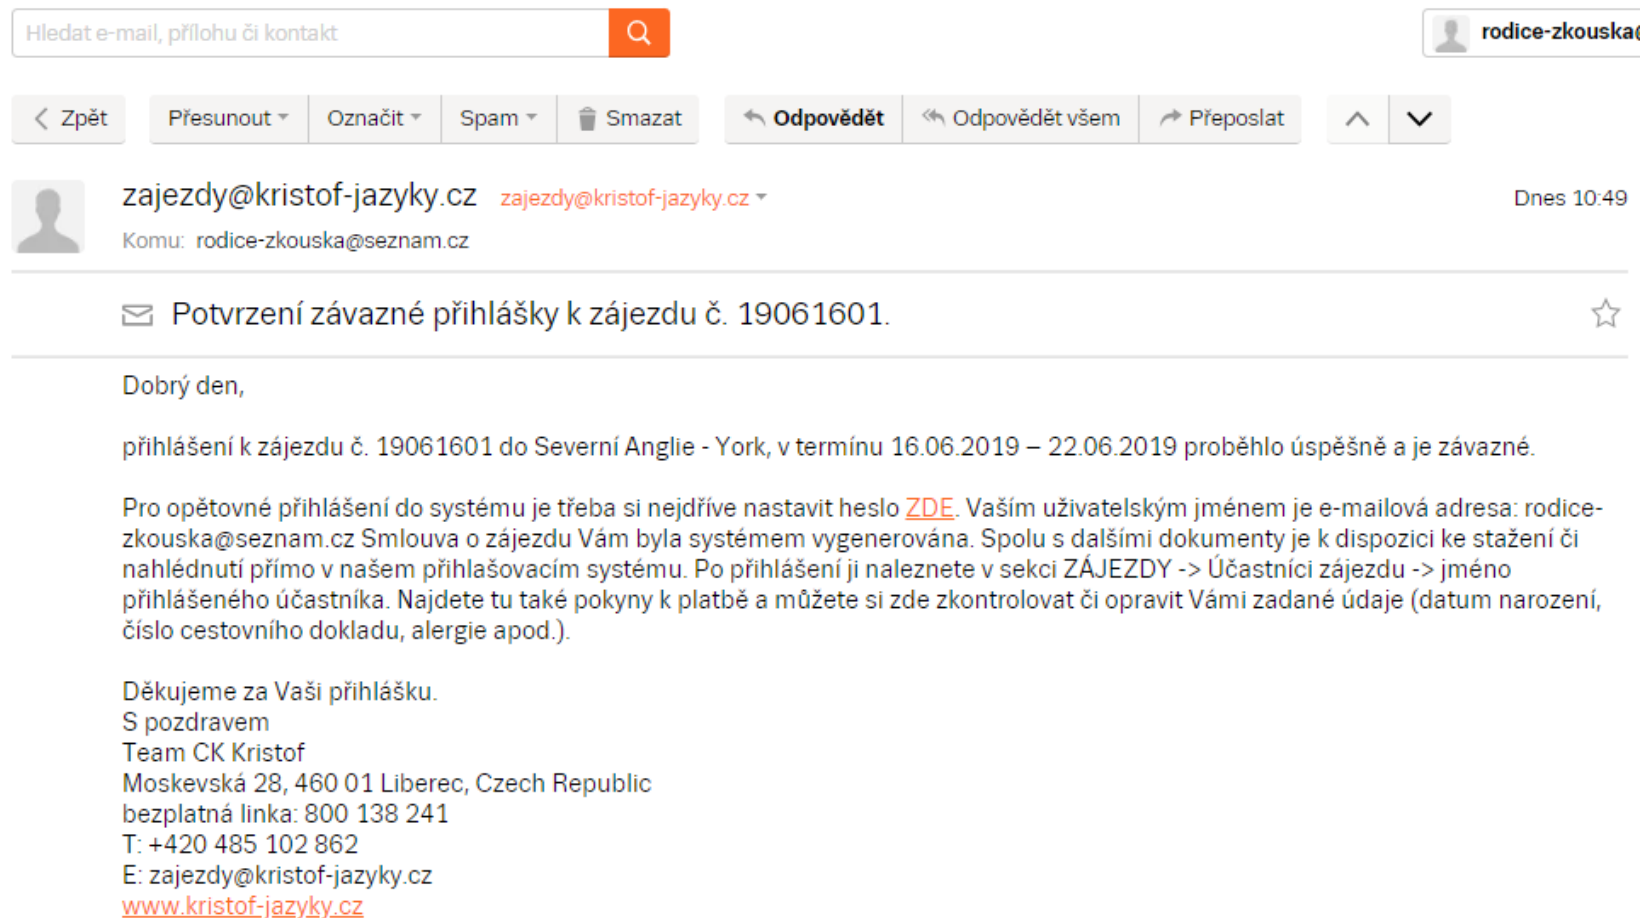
Hledat e-mail, přílohu či kontakt

rodice-zkouska

Zpět | Přesunout | Označit | Spam | Smazat | Odpovědět | Odpovědět všem | Přeposlat

zajezdy@kristof-jazyky.cz zajezdy@kristof-jazyky.cz

Dnes 10:49

Komu: rodice-zkouska@seznam.cz

Potvrzení závazné přihlášky k zájezdu č. 19061601.

Dobrý den,

přihlášení k zájezdu č. 19061601 do Severní Anglie - York, v termínu 16.06.2019 – 22.06.2019 proběhlo úspěšně a je závazné.

Pro opětovné přihlášení do systému je třeba si nejdříve nastavit heslo ZDE. Vaším uživatelským jménem je e-mailová adresa: rodice-zkouska@seznam.cz Smlouva o zájezdu Vám byla systémem vygenerována. Spolu s dalšími dokumenty je k dispozici ke stažení či nahlédnutí přímo v našem přihlašovacím systému. Po přihlášení ji naleznete v sekci ZÁJEZDY -> Účastníci zájezdu -> jméno přihlášeného účastníka. Najdete tu také pokyny k platbě a můžete si zde zkontrolovat či opravit Vámi zadané údaje (datum narození, číslo cestovního dokladu, alergie apod.).

Děkujeme za Vaši přihlášku.
S pozdravem
Team CK Kristof
Moskevská 28, 460 01 Liberec, Czech Republic
bezplatná linka: 800 138 241
T: +420 485 102 862
E: zajezdy@kristof-jazyky.cz
www.kristof-jazyky.cz